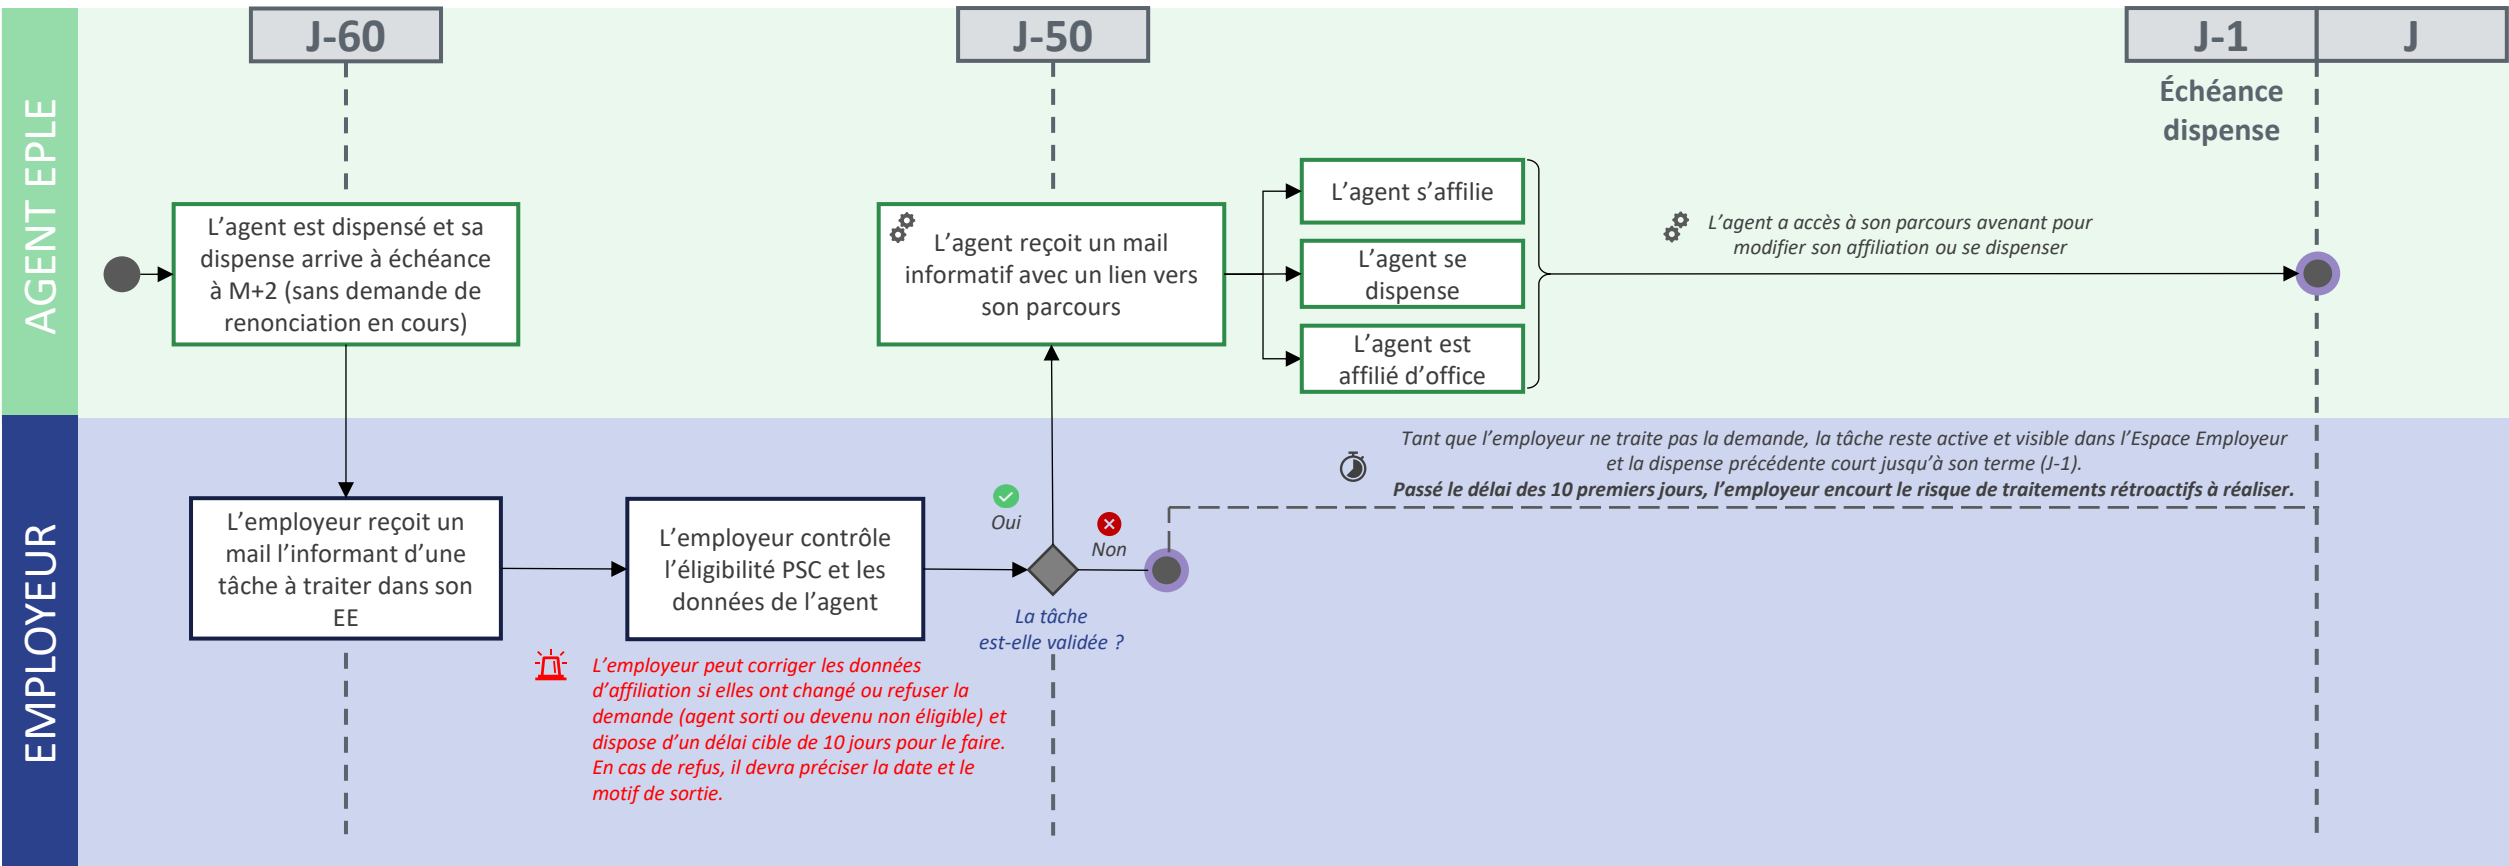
J-60

J-50

J-1

J

Échéance dispense

AGENT EPLE

L’agent est dispensé et sa dispense arrive à échéance à M+2 (sans demande de renonciation en cours)

L’agent reçoit un mail informatif avec un lien vers son parcours

L’agent s’affilie

L’agent se dispense

L’agent est affilié d’office

*L’agent a accès à son parcours avenant pour modifier son affiliation ou se dispenser*

EMPLOYEUR

L’employeur reçoit un mail l’informant d’une tâche à traiter dans son EE

L’employeur contrôle l’éligibilité PSC et les données de l’agent

*Oui*

*Non*

*La tâche est-elle validée ?*

*Tant que l’employeur ne traite pas la demande, la tâche reste active et visible dans l’Espace Employeur et la dispense précédente court jusqu’à son terme (J-1).*
***Passé le délai des 10 premiers jours, l’employeur encourt le risque de traitements rétroactifs à réaliser.***

*L’employeur peut corriger les données d’affiliation si elles ont changé ou refuser la demande (agent sorti ou devenu non éligible) et dispose d’un délai cible de 10 jours pour le faire. En cas de refus, il devra préciser la date et le motif de sortie.*